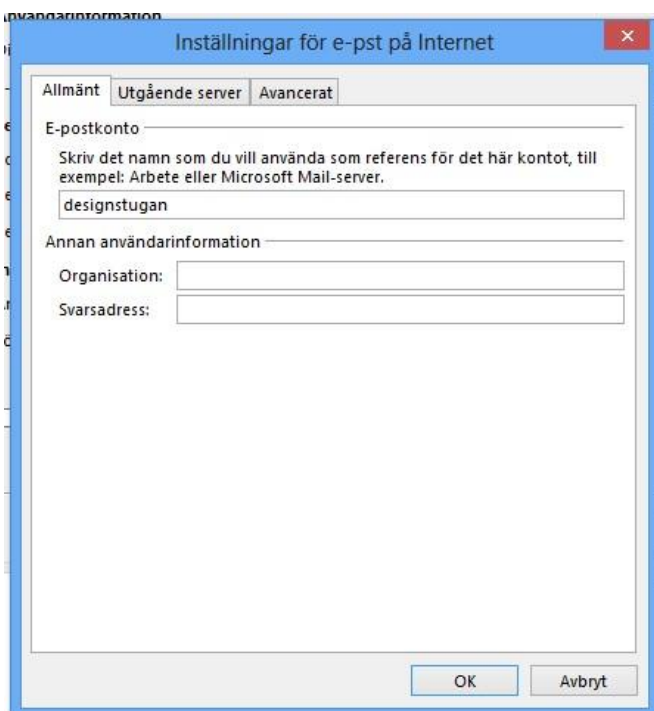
Inställningar för e-pst på Internet

Allmänt | Utgående server | Avancerat

E-postkonto

Skriv det namn som du vill använda som referens för det här kontot, till exempel: Arbete eller Microsoft Mail-server.

designstugan

Annan användarinformation

Organisation:

Svarsadress:

OK

Avbryt